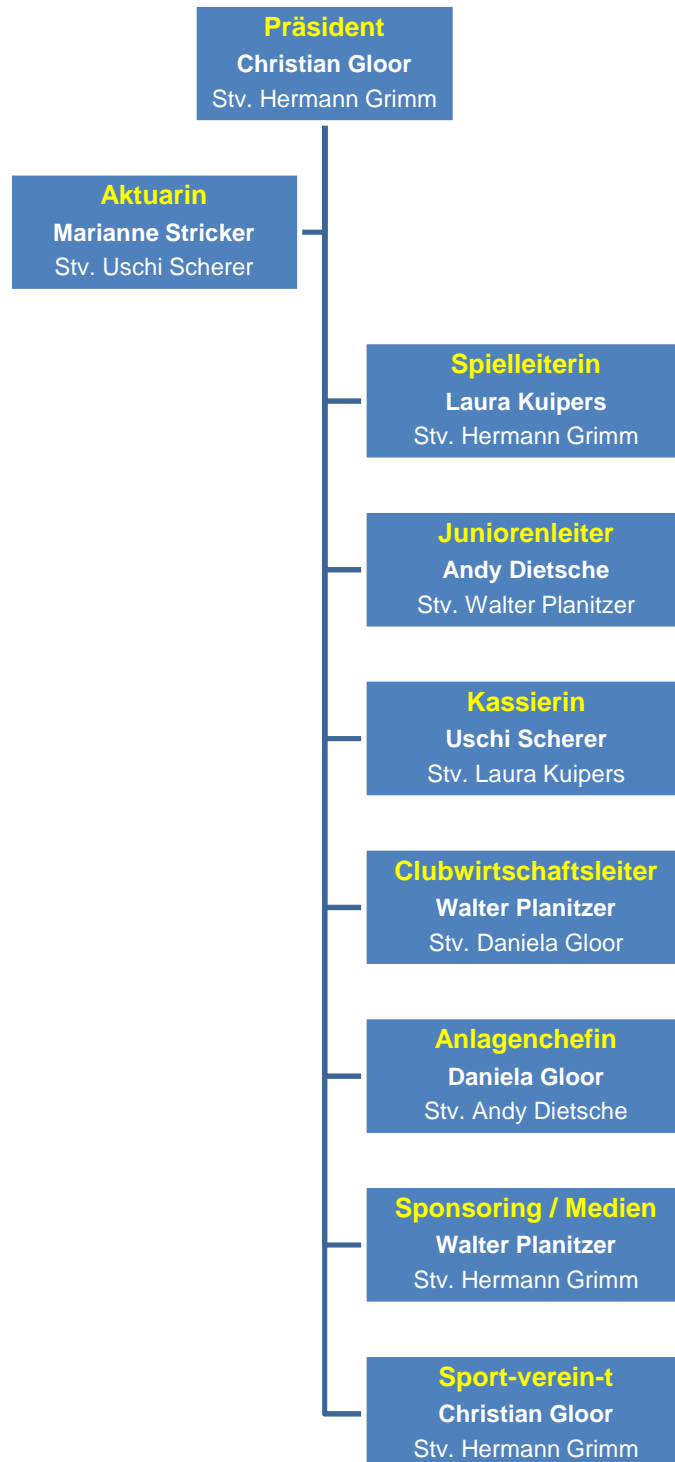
Präsident
Christian Gloor
Stv. Hermann Grimm

Aktuarin
Marianne Stricker
Stv. Uschi Scherer

Spielleiterin
Laura Kuipers
Stv. Hermann Grimm

Juniorenleiter
Andy Dietsche
Stv. Walter Planitzer

Kassierin
Uschi Scherer
Stv. Laura Kuipers

Clubwirtschaftsleiter
Walter Planitzer
Stv. Daniela Gloor

Anlagenchefin
Daniela Gloor
Stv. Andy Dietsche

Sponsoring / Medien
Walter Planitzer
Stv. Hermann Grimm

Sport-verein-t
Christian Gloor
Stv. Hermann Grimm